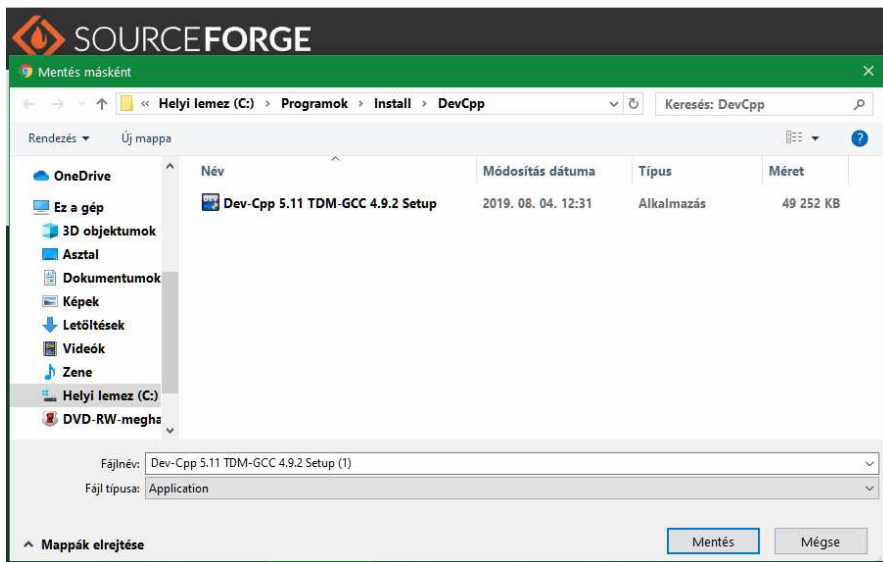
SOURCEFORGE

Mentés másként

« Helyi lemez (C:) › Programok › Install › DevCpp

Keresés: DevCpp

Rendezés ▾ Új mappa

| Név | Módosítás dátuma | Típus | Méret |
|---|---|---|---|
| Dev-Cpp 5.11 TDM-GCC 4.9.2 Setup | 2019. 08. 04. 12:31 | Alkalmazás | 49 252 KB |

OneDrive
Ez a gép
3D objektumok
Asztal
Dokumentumok
Képek
Letöltések
Videók
Zene
Helyi lemez (C:)
DVD-RW-megha

Fájlnév: Dev-Cpp 5.11 TDM-GCC 4.9.2 Setup (1)
Fájl típusa: Application

^ Mappák elrejtése

Mentés Mégse